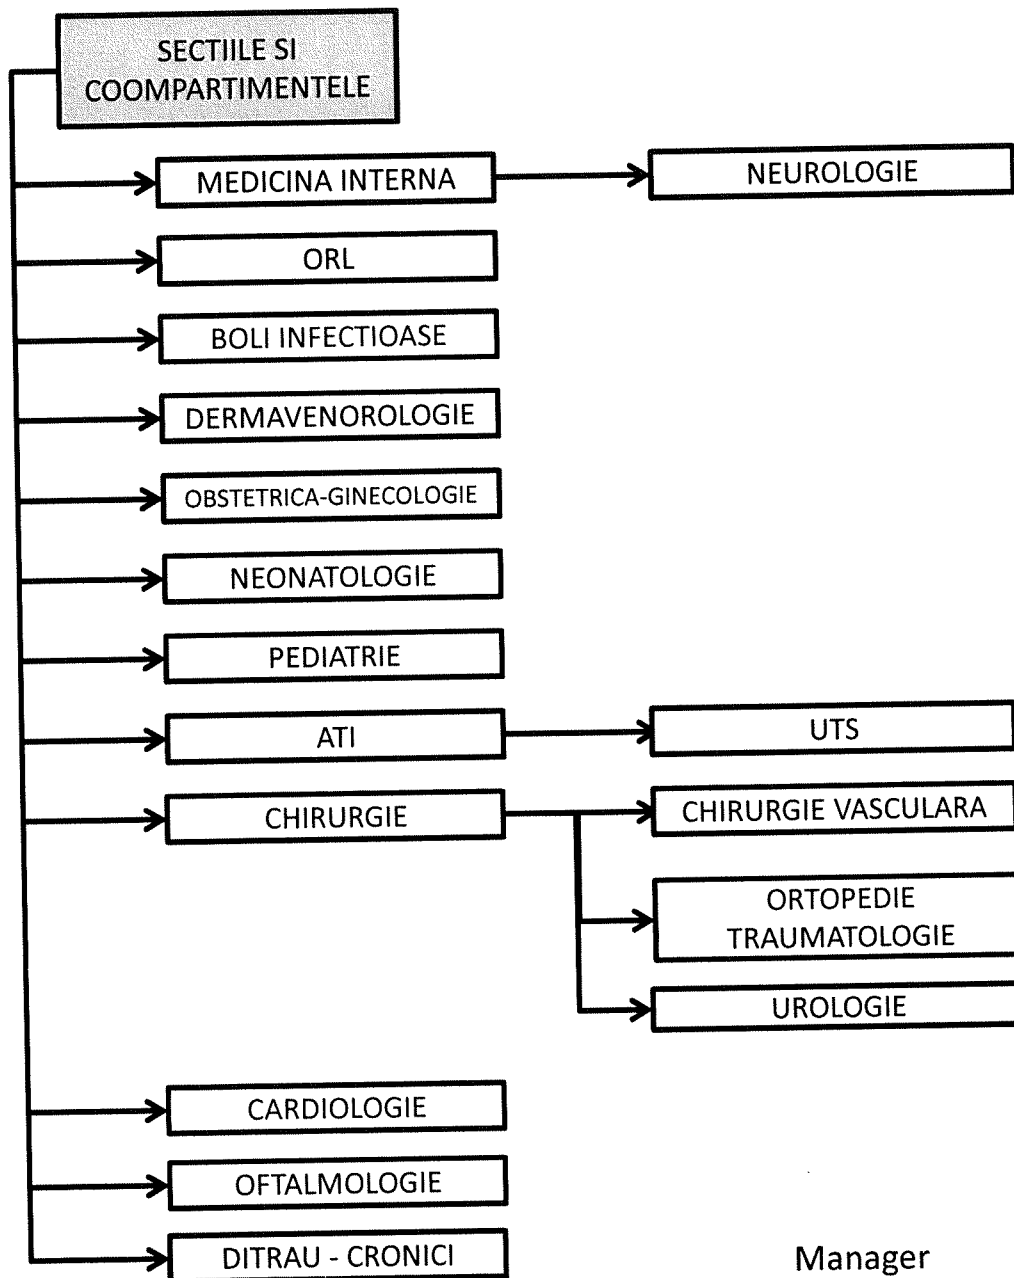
SECTIILE SI COOMPARTIMENTELE

MEDICINA INTERNA

NEUROLOGIE

ORL

BOLI INFECTIOASE

DERMAVENOROLOGIE

OBSTETRICA-GINECOLOGIE

NEONATOLOGIE

PEDIATRIE

ATI

UTS

CHIRURGIE

CHIRURGIE VASCULARA

ORTOPEDIE TRAUMATOLOGIE

UROLOGIE

CARDIOLOGIE

OFTALMOLOGIE

DITRAU - CRONICI

Manager